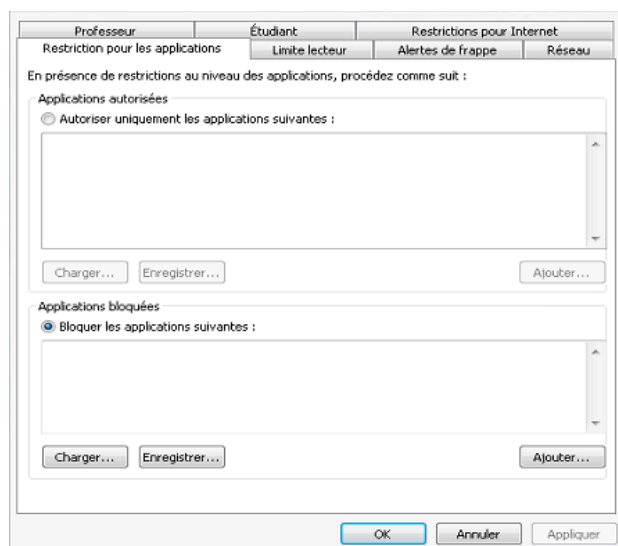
Professeur
Étudiant
Restrictions pour Internet
Restriction pour les applications
Limite lecteur
Alertes de frappe
Réseau

En présence de restrictions au niveau des applications, procédez comme suit :

Applications autorisées
Autoriser uniquement les applications suivantes :

Charger...
Enregistrer...
Ajouter...

Applications bloquées
Bloquer les applications suivantes :

Charger...
Enregistrer...
Ajouter...

OK
Annuler
Appliquer